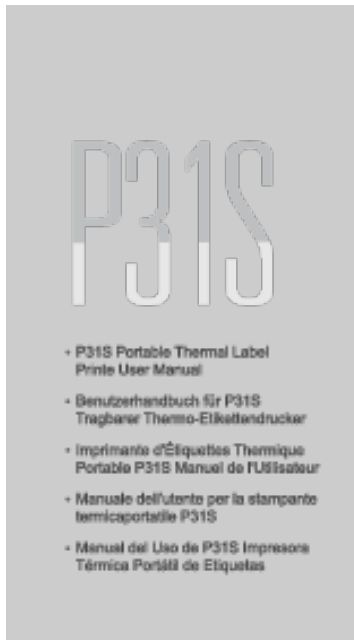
P31S

- P31S Portable Thermal Label Printe User Manual
- Benutzerhandbuch für P31S Tragbarer Thermo-Etikettendrucker
- Imprimante d'Étiquettes Thermique Portable P31S Manuel de l'Utilisateur
- Manuale dell'utente per la stampante termicaportatile P31S
- Manual del Uso de P31S Impresora Térmica Portátil de Etiquetas